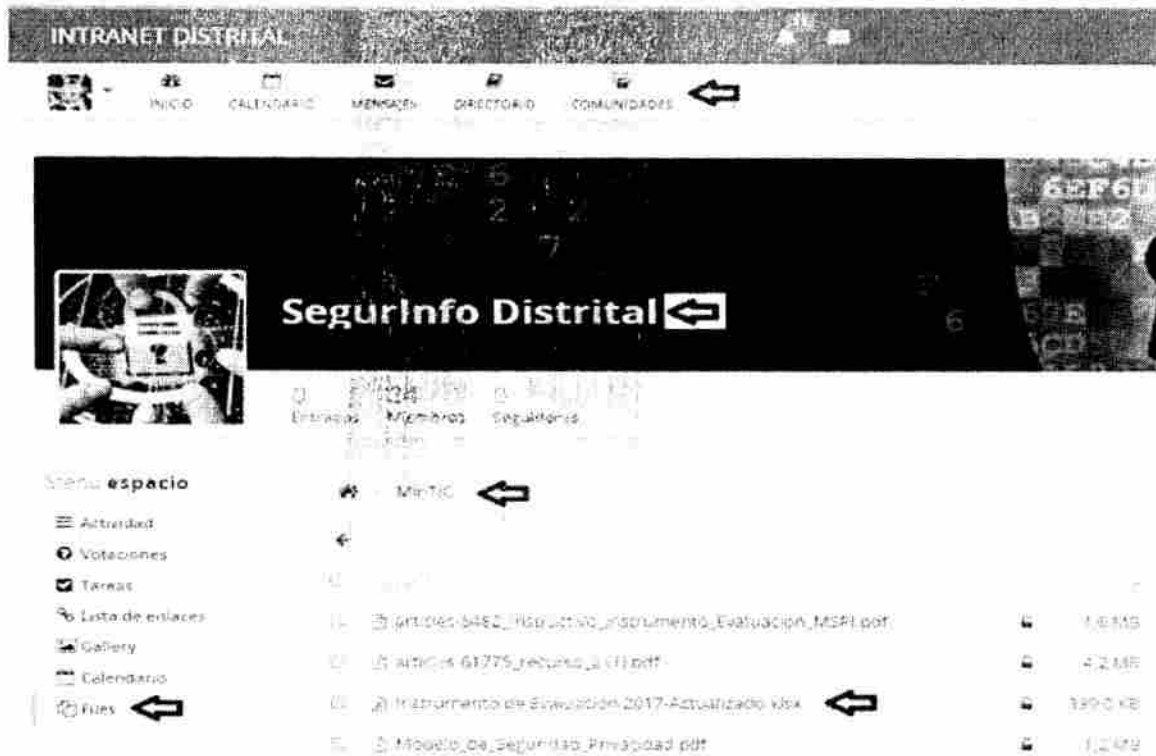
INTRANET DISTRITAL

INICIO CALENDARIO MENSAJES DIRECTORIO COMUNIDADES

SegurInfo Distrital

0 Entradas 124 Miembros 0 Seguidores

Menú espacio

Actividad
Votaciones
Tareas
Lista de enlaces
Gallery
Calendario
Files

MinTIC

articles-5482_Instructivo_Instrumento_Evaluacion_MSPI.pdf 1,6 MB
articles-61775_recurso_1 (1).pdf 4,2 MB
Instrumento de Evaluación 2017-Actualizado.xlsx 339,0 KB
Modelo_de_Seguridad_Privacidad.pdf 1,2 MB